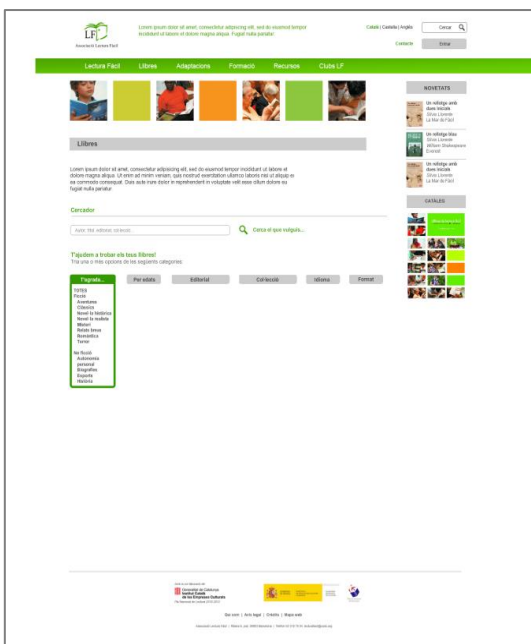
LF
Associació Lectura Fàcil

Lorem ipsum dolor sit amet, consectetur adipiscing elit, sed do eiusmod tempor incididunt ut labore et dolore magna aliqua. Fugiat nulla pariatur.

Català | Castellà | Anglès
Cercar
Contacte
Entrar

Lectura Fàcil Llibres Adaptacions Formació Recursos Clubs LF

Llibres

Lorem ipsum dolor sit amet, consectetur adipiscing elit, sed do eiusmod tempor incididunt ut labore et dolore magna aliqua. Ut enim ad minim veniam, quis nostrud exercitation ullamco laboris nisi ut aliquip ex ea commodo consequat. Duis aute irure dolor in reprehenderit in voluptate velit esse cillum dolore eu fugiat nulla pariatur.

Cercador

Autor, títol, editorial, col·lecció...
Cerca el que vulguis...

T'ajudem a trobar els teus llibres!
Tria una o més opcions de les següents categories:

Per gènere
Per edats
Editorial
Col·lecció
Idioma
Format

TOTES
Ficció
Aventures
Clàssics
Novel·la històrica
Novel·la realista
Misteri
Relats breus
Romàntica
Terror
No ficció
Autoestima personal
Biografies
Esports
Història

NOVETATS
Un rellotge amb dues tricots
Sílvia Llorente
La Mar de Fàcil
Un rellotge blau
Sílvia Llorente
William Shakespeare
Eumo
Un rellotge amb dues tricots
Sílvia Llorente
La Mar de Fàcil

CATÀLEG

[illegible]

Generalitat de Catalunya
Institut Català de les Empreses Culturals

Qui som | Avís legal | Crèdits | Mapa web
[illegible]